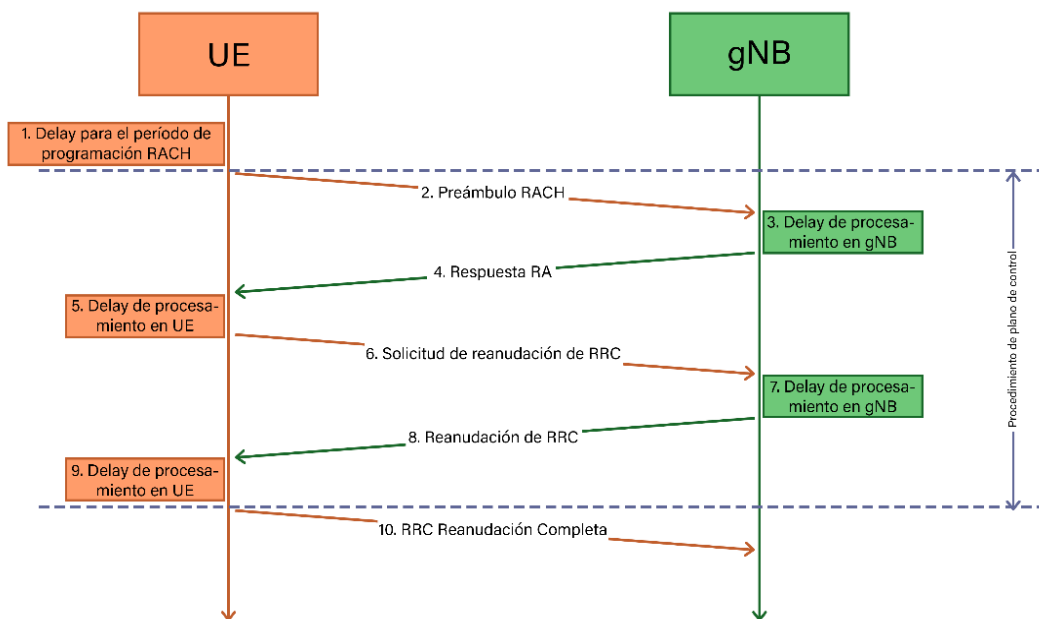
UE

gNB

1. Delay para el período de programación RACH

2. Preámbulo RACH

3. Delay de procesamiento en gNB

4. Respuesta RA

5. Delay de procesamiento en UE

6. Solicitud de reanudación de RRC

7. Delay de procesamiento en gNB

8. Reanudación de RRC

9. Delay de procesamiento en UE

10. RRC Reanudación Completa

Procedimiento de plano de control